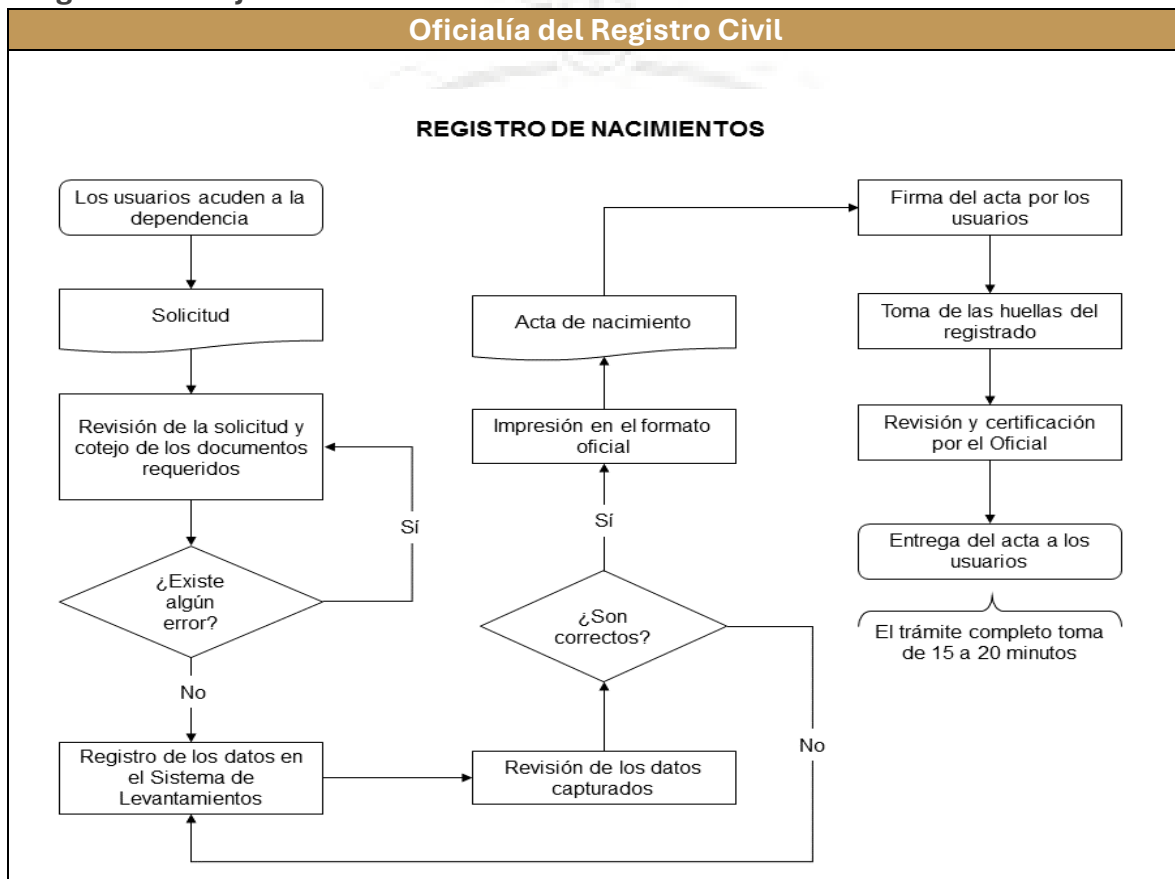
Oficialía del Registro Civil

REGISTRO DE NACIMIENTOS

Los usuarios acuden a la dependencia

Solicitud

Revisión de la solicitud y cotejo de los documentos requeridos

¿Existe algún error?

Sí

No

Registro de los datos en el Sistema de Levantamientos

Revisión de los datos capturados

¿Son correctos?

Sí

No

Impresión en el formato oficial

Acta de nacimiento

Firma del acta por los usuarios

Toma de las huellas del registrado

Revisión y certificación por el Oficial

Entrega del acta a los usuarios

El trámite completo toma de 15 a 20 minutos